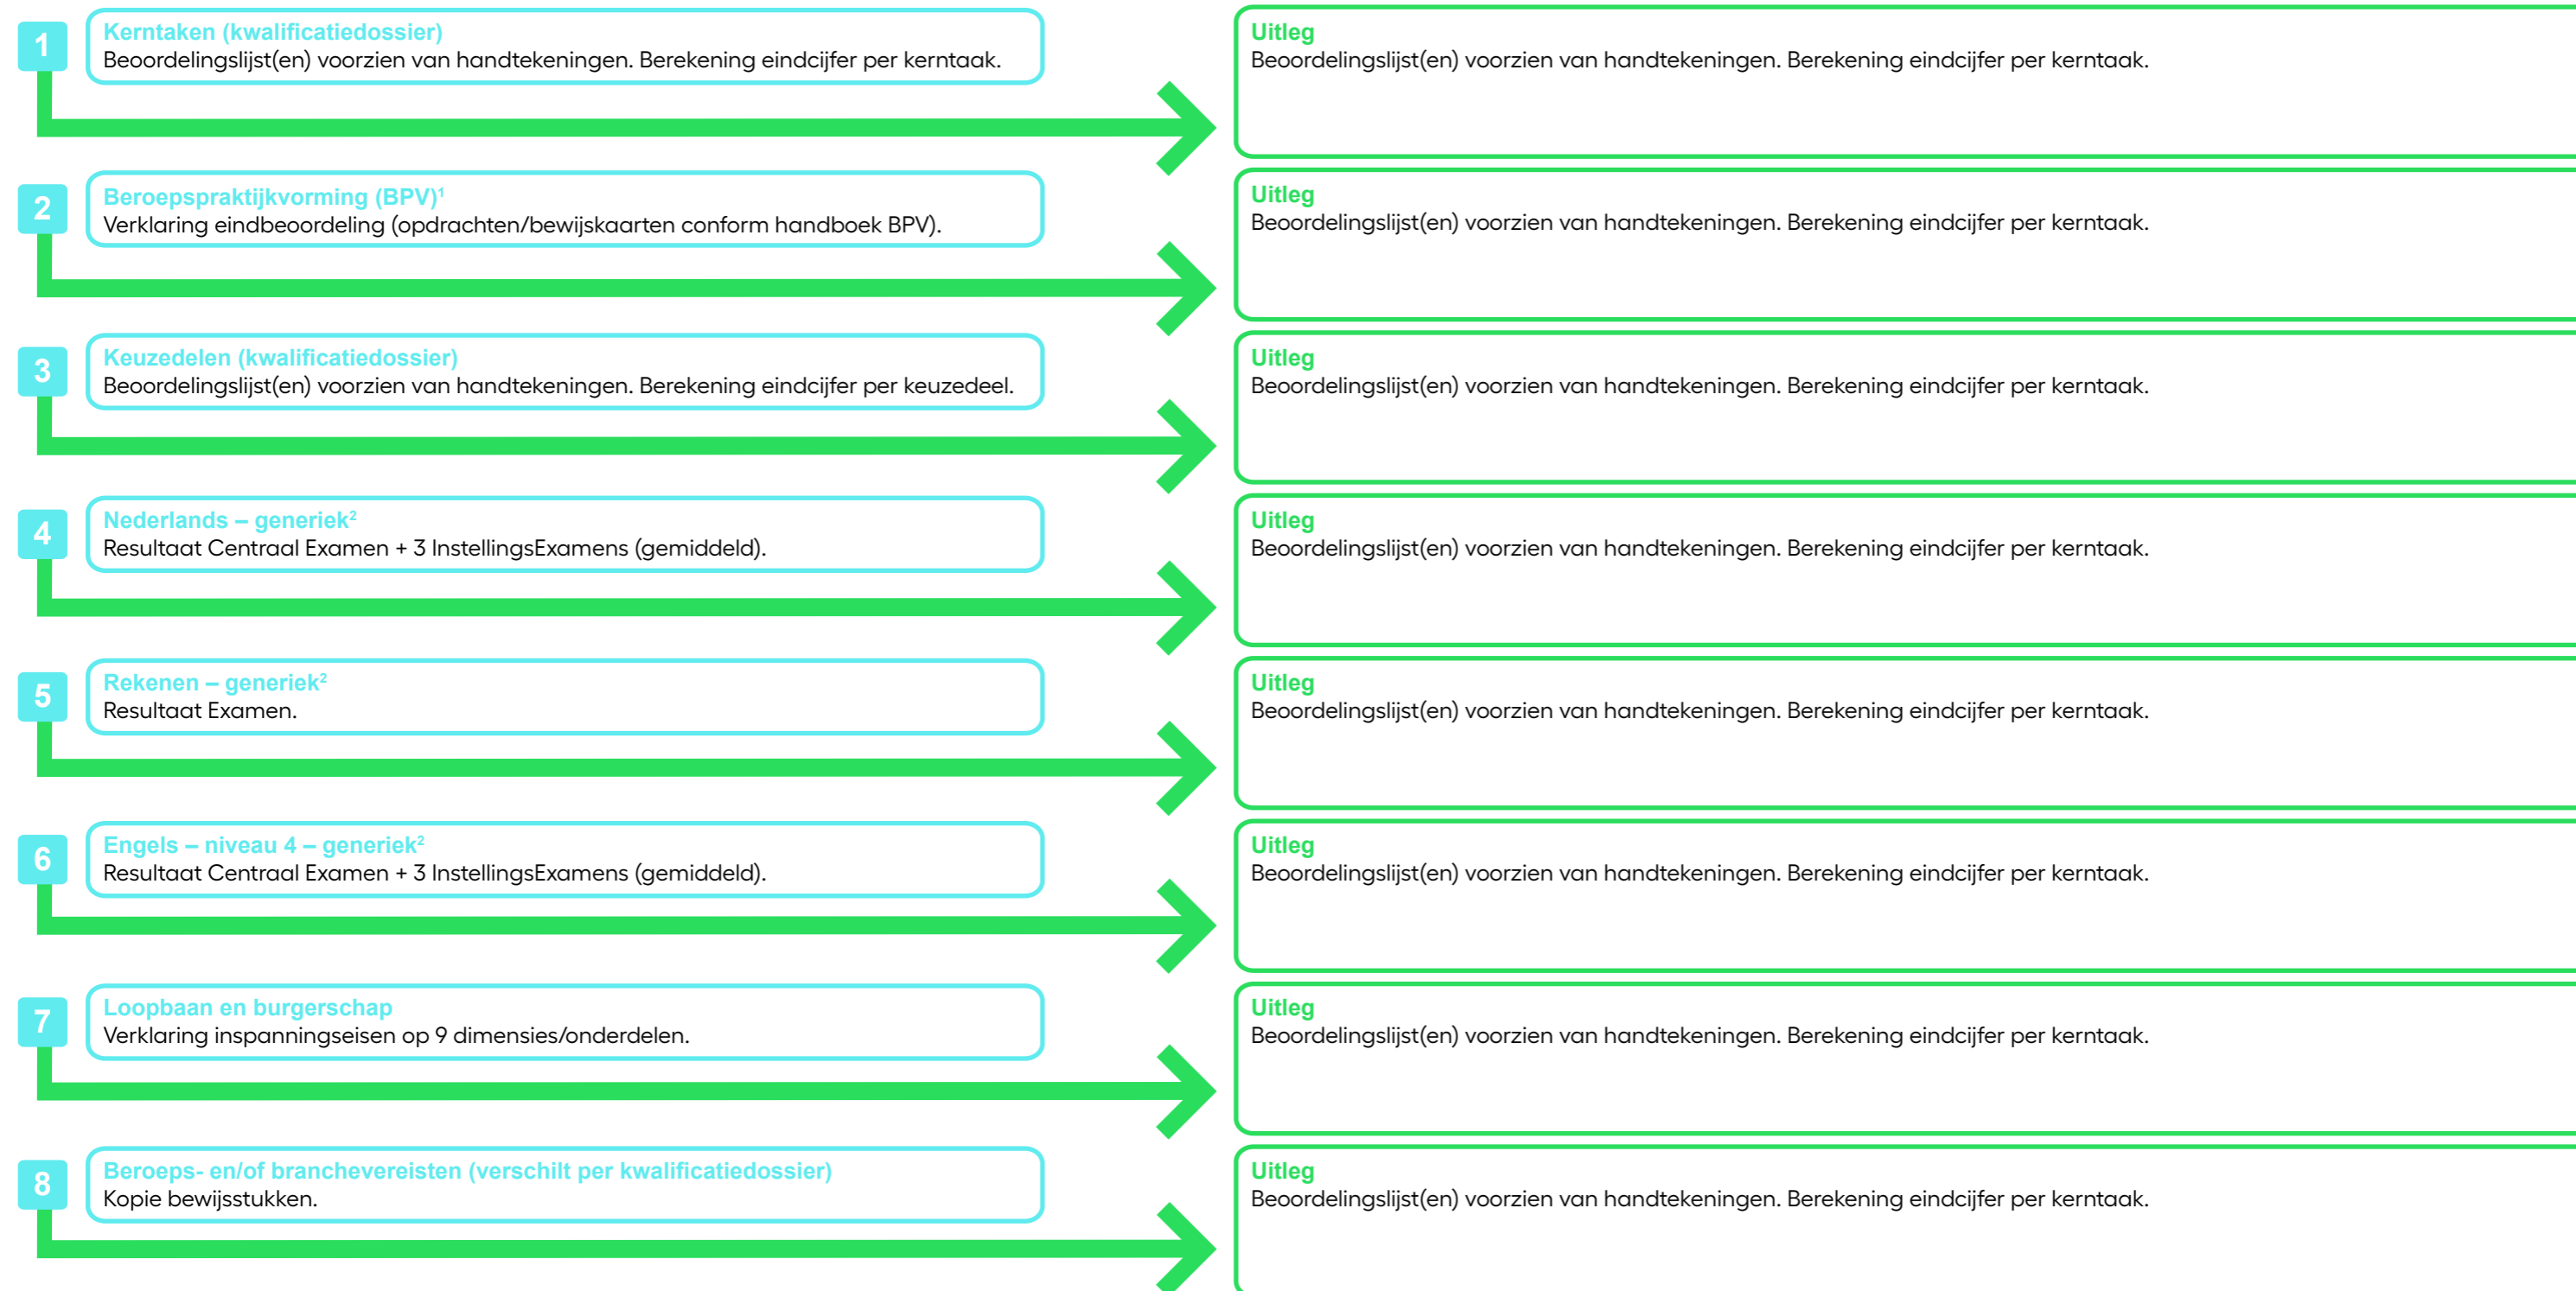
1
Kerntaken (kwalificatiedossier)
Beoordelingslijst(en) voorzien van handtekeningen. Berekening eindcijfer per kerntaak.

Uitleg
Beoordelingslijst(en) voorzien van handtekeningen. Berekening eindcijfer per kerntaak.

2
Beroepspraktijkvorming (BPV)$^1$
Verklaring eindbeoordeling (opdrachten/bewijskaarten conform handboek BPV).

Uitleg
Beoordelingslijst(en) voorzien van handtekeningen. Berekening eindcijfer per kerntaak.

3
Keuzedelen (kwalificatiedossier)
Beoordelingslijst(en) voorzien van handtekeningen. Berekening eindcijfer per keuzedeel.

Uitleg
Beoordelingslijst(en) voorzien van handtekeningen. Berekening eindcijfer per kerntaak.

4
Nederlands – generiek$^2$
Resultaat Centraal Examen + 3 InstellingsExamens (gemiddeld).

Uitleg
Beoordelingslijst(en) voorzien van handtekeningen. Berekening eindcijfer per kerntaak.

5
Rekenen – generiek$^2$
Resultaat Examen.

Uitleg
Beoordelingslijst(en) voorzien van handtekeningen. Berekening eindcijfer per kerntaak.

6
Engels – niveau 4 – generiek$^2$
Resultaat Centraal Examen + 3 InstellingsExamens (gemiddeld).

Uitleg
Beoordelingslijst(en) voorzien van handtekeningen. Berekening eindcijfer per kerntaak.

7
Loopbaan en burgerschap
Verklaring inspanningseisen op 9 dimensies/onderdelen.

Uitleg
Beoordelingslijst(en) voorzien van handtekeningen. Berekening eindcijfer per kerntaak.

8
Beroeps- en/of branchevereisten (verschilt per kwalificatiedossier)
Kopie bewijsstukken.

Uitleg
Beoordelingslijst(en) voorzien van handtekeningen. Berekening eindcijfer per kerntaak.